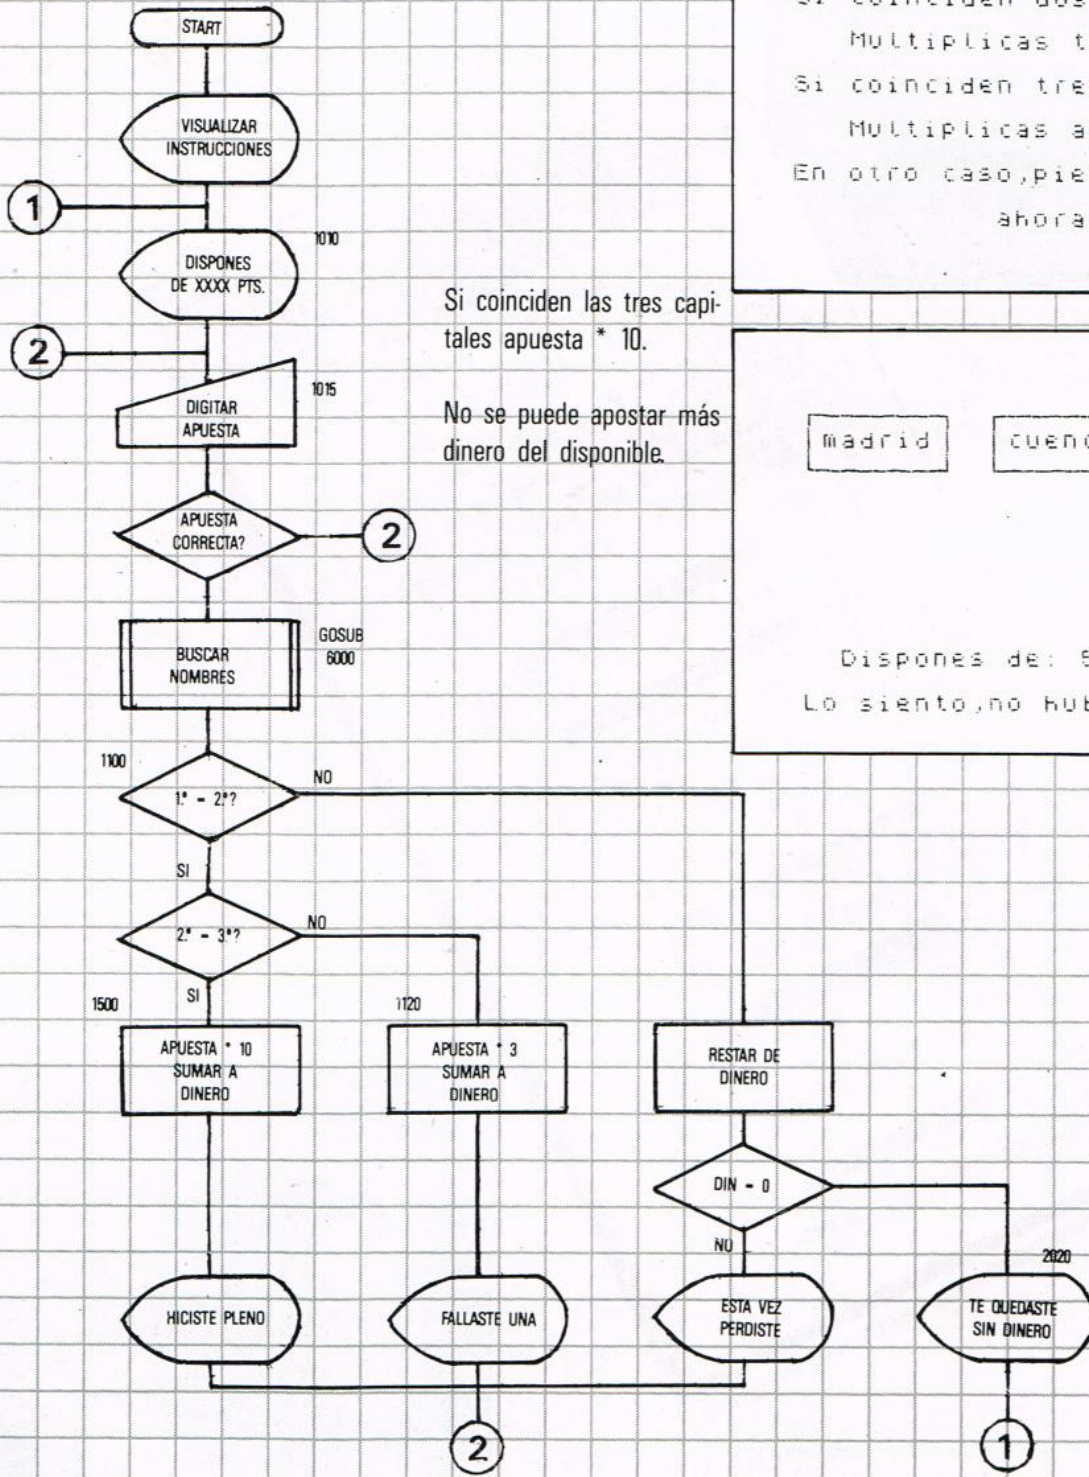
START

VISUALIZAR INSTRUCCIONES

1

1010

DISPONES DE XXXX PTS.

2

1015

DIGITAR APUESTA

APUESTA CORRECTA?

2

GOSUB 6000

BUSCAR NOMBRES

1100

1.° = 2.°?

NO

SI

2.° = 3.°?

NO

1500

SI

1120

APUESTA * 10 SUMAR A DINERO

APUESTA * 3 SUMAR A DINERO

RESTAR DE DINERO

DIN = 0

NO

2020

HICISTE PLENO

FALLASTE UNA

ESTA VEZ PERDISTE

TE QUEDASTE SIN DINERO

2

1

Si coinciden las tres capitales apuesta * 10.

No se puede apostar más dinero del disponible.

Si coinciden dos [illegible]

Multiplicas t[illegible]

Si coinciden tre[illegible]

Multiplicas a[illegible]

En otro caso,pie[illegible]

ahora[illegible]

madrid

cuen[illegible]

Dispones de: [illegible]

Lo siento,no hub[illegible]